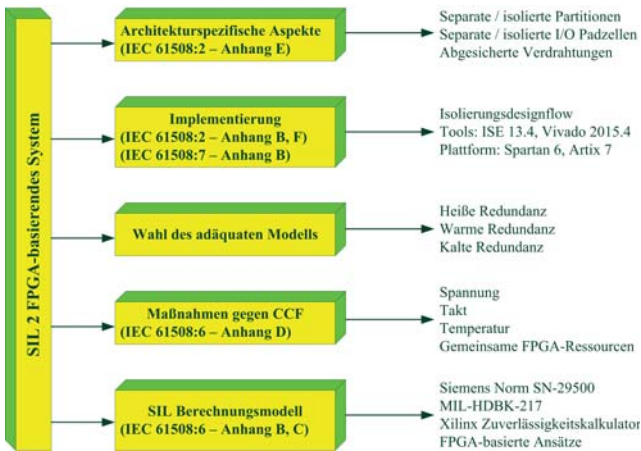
SIL 2 FPGA-basierendes System

Architekturspezifische Aspekte
(IEC 61508:2 – Anhang E)

Separate / isolierte Partitionen
Separate / isolierte I/O Padzellen
Abgesicherte Verdrahtungen

Implementierung
(IEC 61508:2 – Anhang B, F)
(IEC 61508:7 – Anhang B)

Isolierungsdesignflow
Tools: ISE 13.4, Vivado 2015.4
Plattform: Spartan 6, Artix 7

Wahl des adäquaten Modells

Heiße Redundanz
Warme Redundanz
Kalte Redundanz

Maßnahmen gegen CCF
(IEC 61508:6 – Anhang D)

Spannung
Takt
Temperatur
Gemeinsame FPGA-Ressourcen

SIL Berechnungsmodell
(IEC 61508:6 – Anhang B, C)

Siemens Norm SN-29500
MIL-HDBK-217
Xilinx Zuverlässigkeitskalkulator
FPGA-basierte Ansätze